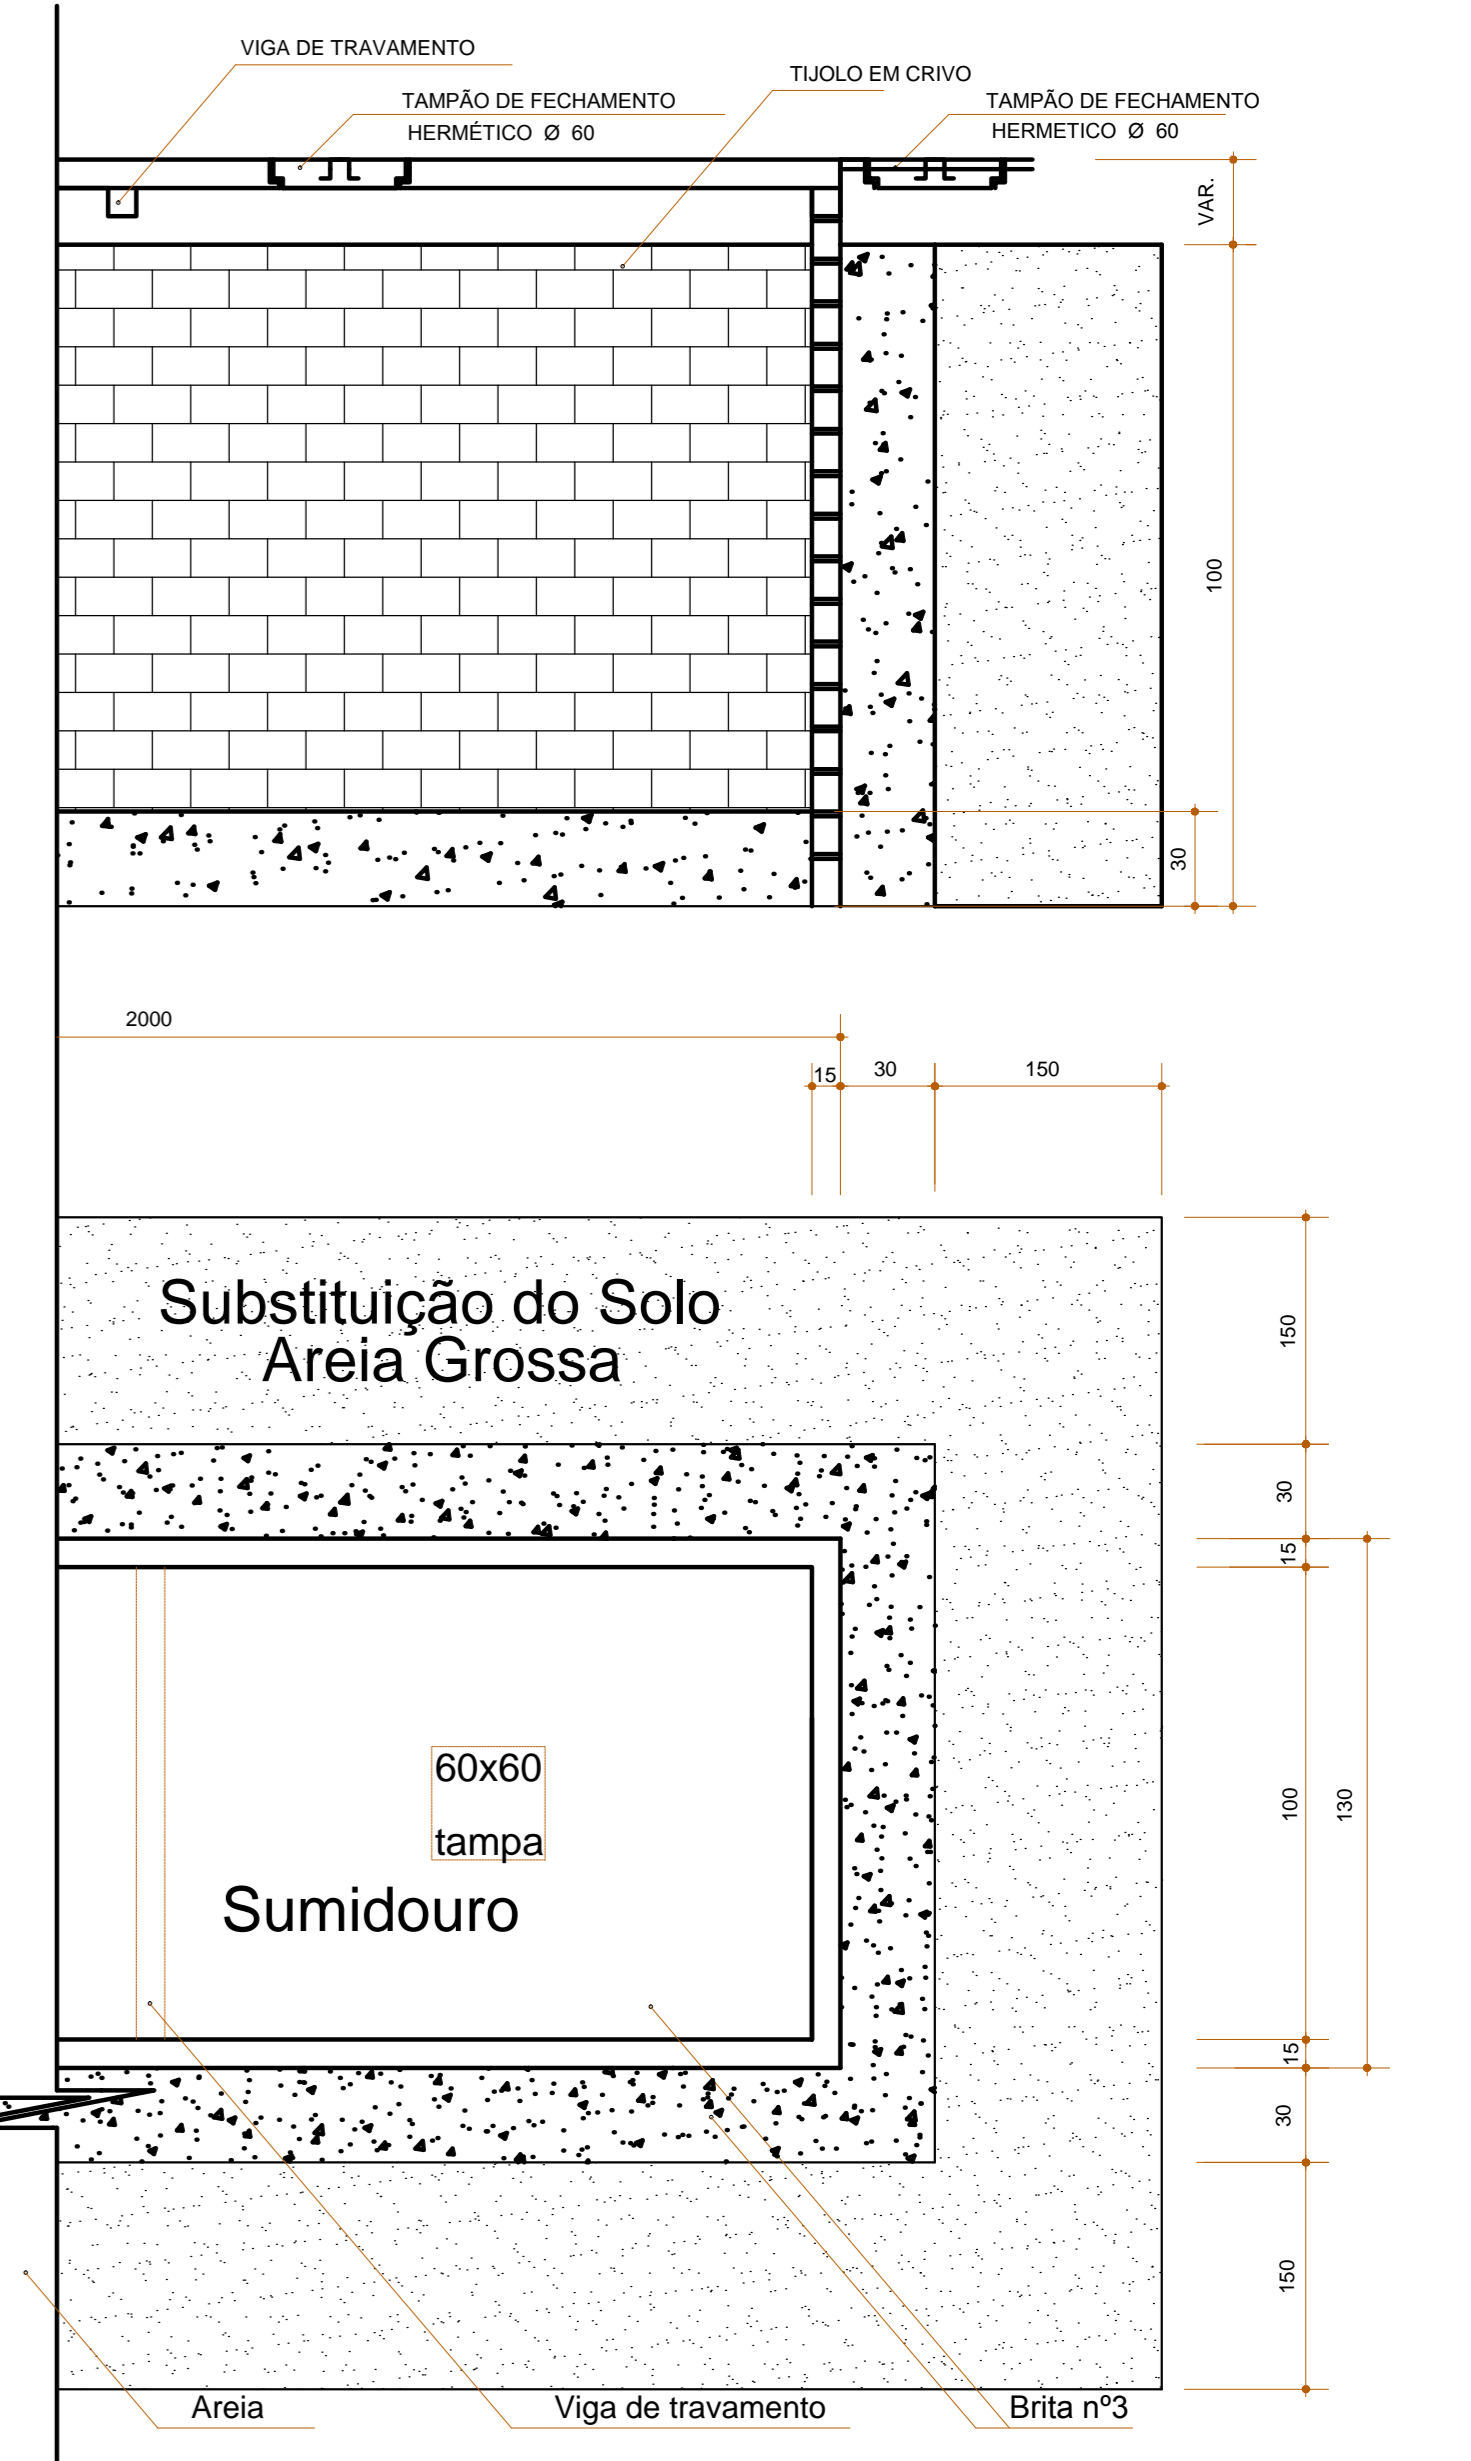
VIGA DE TRAVAMENTO

TAMPÃO DE FECHAMENTO
HERMÉTICO Ø 60

TIJOLO EM CRIVO

TAMPÃO DE FECHAMENTO
HERMETICO Ø 60

VAR.

100

30

2000

15 30 150

Substituição do Solo
Areia Grossa

150

30

15

60x60
tampa

Sumidouro

100

130

15

30

150

Areia

Viga de travamento

Brita nº3